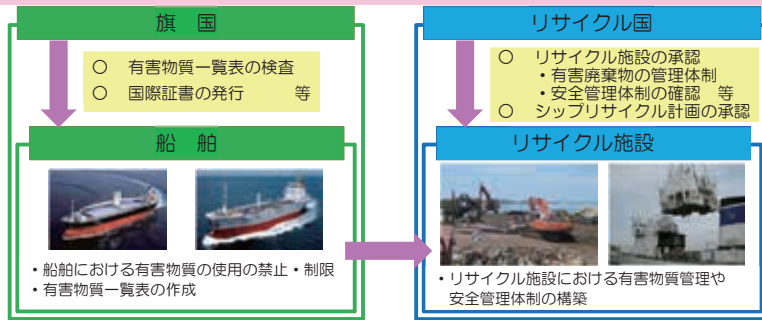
旗　国

○　有害物質一覧表の検査
○　国際証書の発行　　　等

船　舶

・船舶における有害物質の使用の禁止・制限
・有害物質一覧表の作成

リサイクル国

○　リサイクル施設の承認
・有害廃棄物の管理体制
・安全管理体制の確認　等
○　シップリサイクル計画の承認

リサイクル施設

・リサイクル施設における有害物質管理や安全管理体制の構築